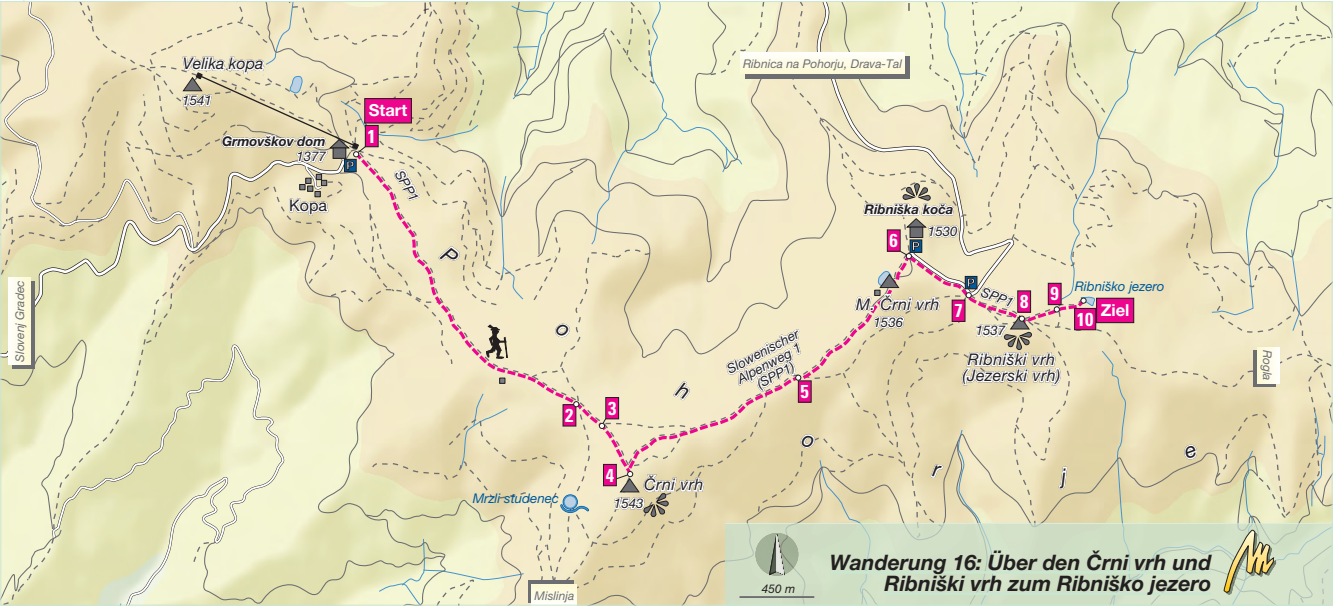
Velika kopa
1541
Start
1
Grmovškov dom
1377
P
Kopa
SPP1
Ribnica na Pohorju, Drava-Tal
Ribniška koča
1530
6
P
7
SPP1
8
9
Ribniško jezero
10
Ziel
M. Črni vrh
1536
1537
Ribniški vrh
(Jezerski vrh)
Slovenj Gradec
Rogla
P
o
h
o
r
j
e
Slowenischer Alpenweg 1 (SPP1)
5
2
3
4
Črni vrh
1543
Mrzli studenec
Mislinja
450 m
Wanderung 16: Über den Črni vrh und Ribniški vrh zum Ribniško jezero